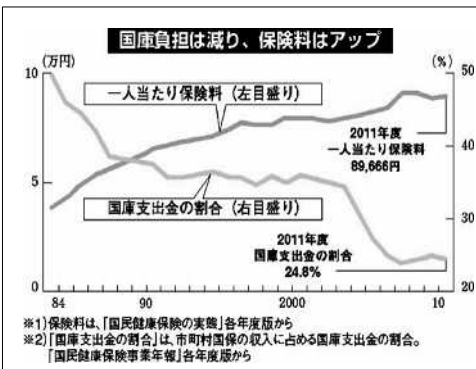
国庫負担は減り、保険料はアップ

(万円)

(%)

10

5

0

50

40

30

20

一人当たり保険料（左目盛り）

2011年度
一人当たり保険料
89,666円

国庫支出金の割合（右目盛り）

2011年度
国庫支出金の割合
24.8%

84

90

2000

10

※1）保険料は、「国民健康保険の実態」各年度版から
※2）「国庫支出金の割合」は、市町村国保の収入に占める国庫支出金の割合。「国民健康保険事業年報」各年度版から